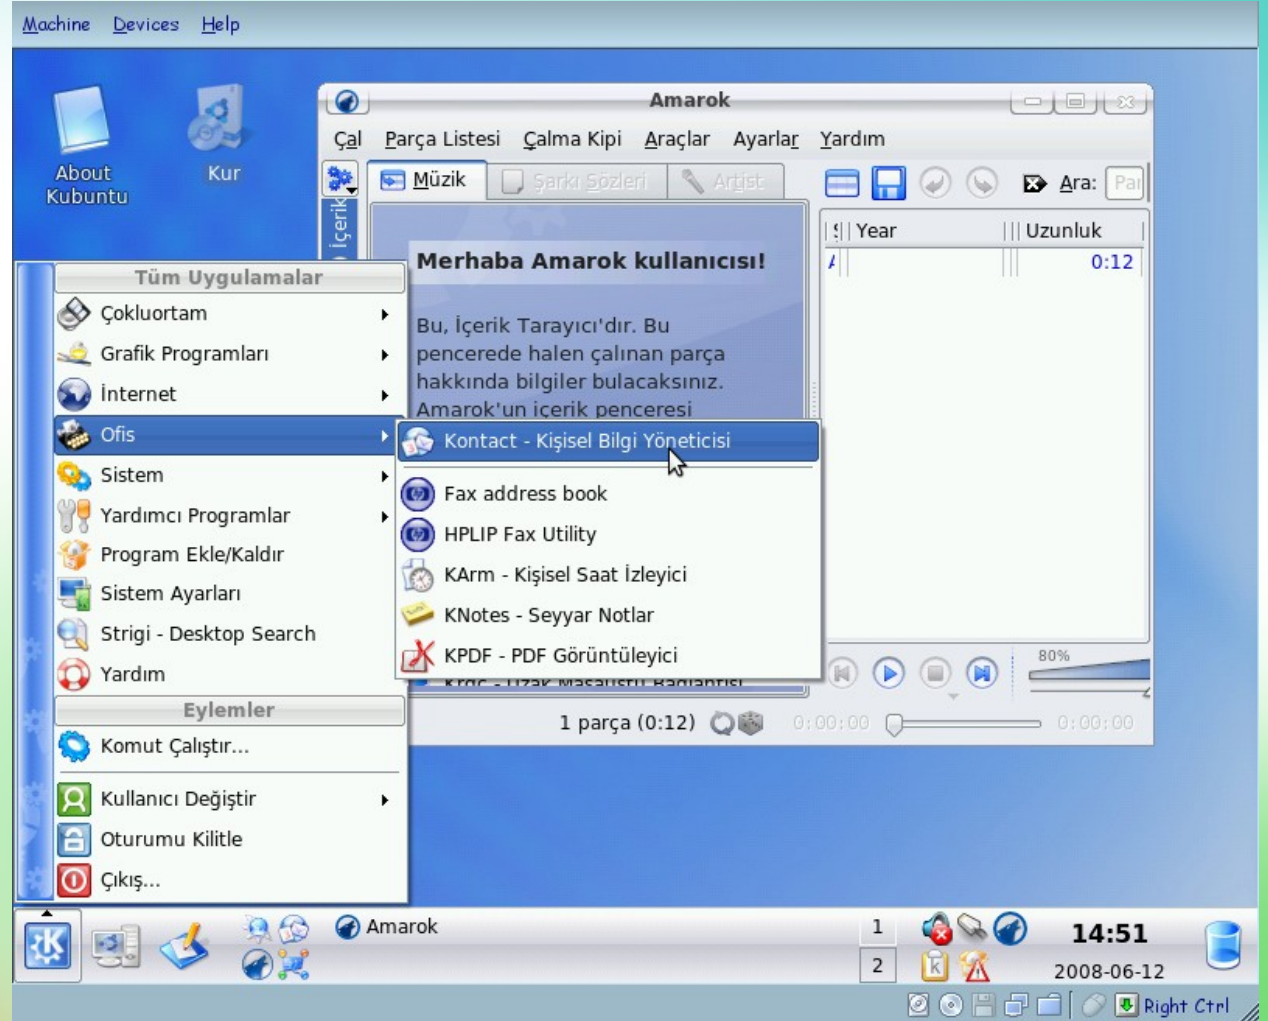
Machine Devices Help

About Kubuntu

Kur

Amarok

Çal Parça Listesi Çalma Kipi Araçlar Ayarlar Yardım

İçerik

Müzik Şarkı Sözleri Artist

Ara: Par

Year Uzunluk

0:12

Merhaba Amarok kullanıcısı!

Bu, İçerik Tarayıcı'dır. Bu pencerede halen çalınan parça hakkında bilgiler bulacaksınız. Amarok'un içerik penceresi

Tüm Uygulamalar

Çokluortam

Grafik Programları

İnternet

Ofis

Sistem

Yardımcı Programlar

Program Ekle/Kaldır

Sistem Ayarları

Strigi - Desktop Search

Yardım

Eylemler

Komut Çalıştır...

Kullanıcı Değiştir

Oturumu Kilitle

Çıkış...

Kontact - Kişisel Bilgi Yöneticisi

Fax address book

HPLIP Fax Utility

KArm - Kişisel Saat İzleyici

KNotes - Seyyar Notlar

KPDF - PDF Görüntüleyici

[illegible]

80%

1 parça (0:12)

0:00:00

0:00:00

Amarok

1

2

14:51

2008-06-12

Right Ctrl